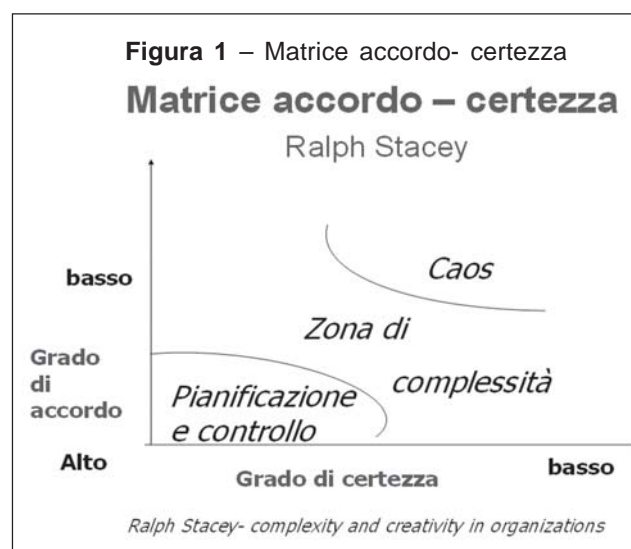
**Figura 1** – Matrice accordo- certezza

**Matrice accordo – certezza**

Ralph Stacey

basso

Grado di accordo

Alto

Caos

Zona di complessità

Pianificazione e controllo

Grado di certezza

basso

Ralph Stacey- complexity and creativity in organizations